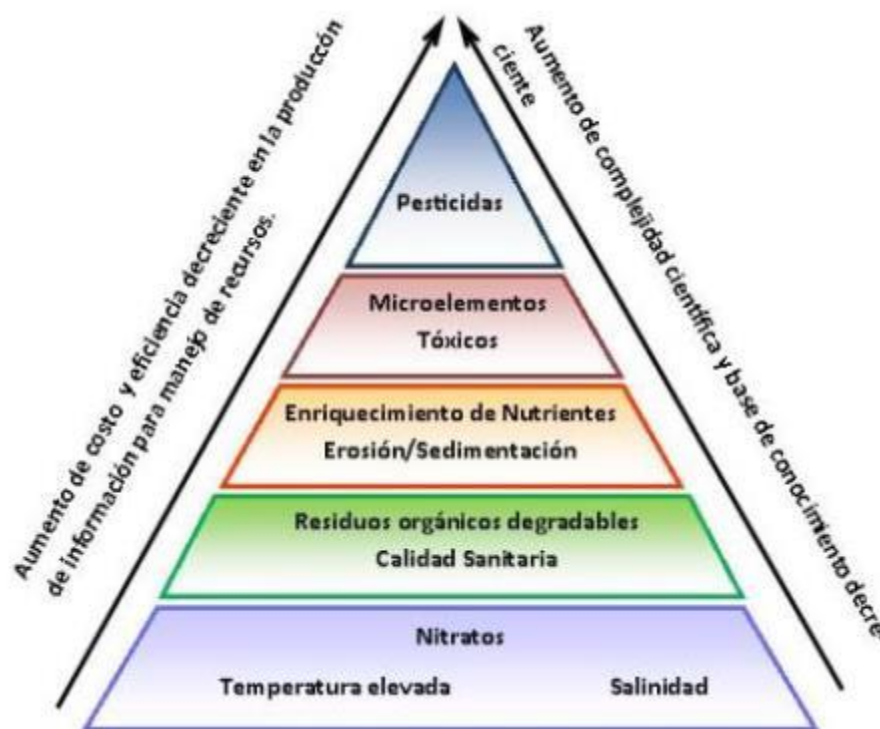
Aumento de costo y eficiencia decreciente en la produccón de información para manejo de recursos.

Aumento de complejidad científica y base de conocimiento decreciente

Pesticidas

Microelementos
Tóxicos

Enriquecimiento de Nutrientes
Erosión/Sedimentación

Residuos orgánicos degradables
Calidad Sanitaria

Nitratos
Temperatura elevada
Salinidad